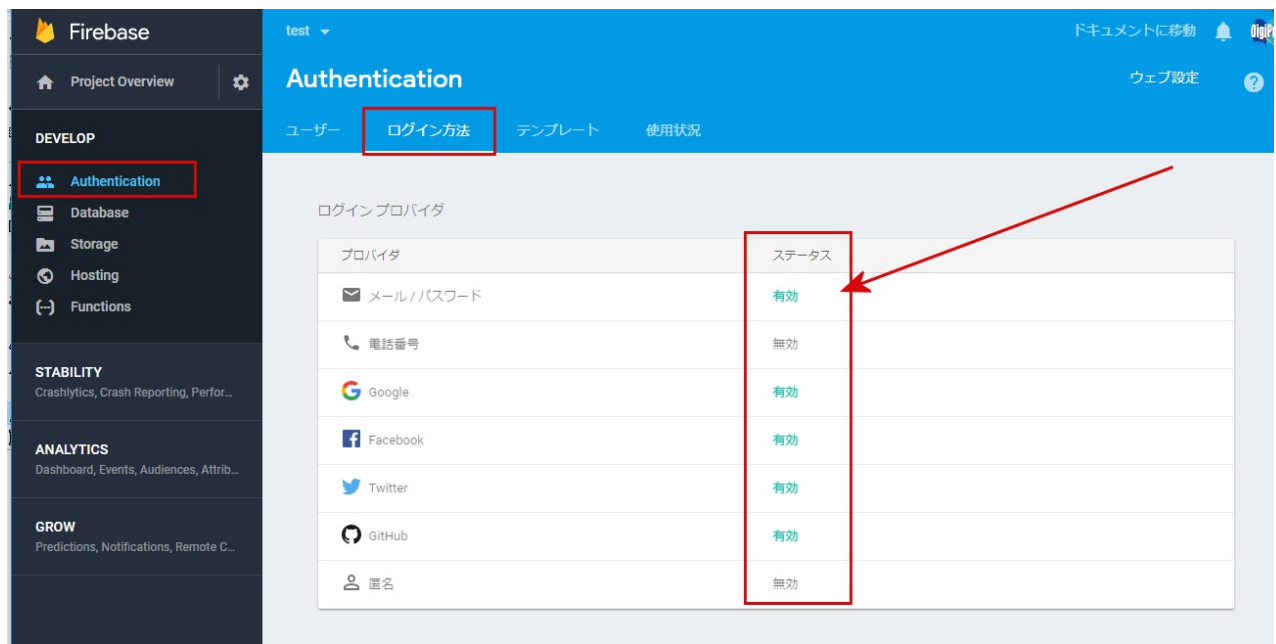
Firebase

Project Overview

DEVELOP

Authentication

Database

Storage

Hosting

Functions

STABILITY
Crashlytics, Crash Reporting, Perfor...

ANALYTICS
Dashboard, Events, Audiences, Attrib...

GROW
Predictions, Notifications, Remote C...

test

ドキュメントに移動

Authentication

ウェブ設定

ユーザー　ログイン方法　テンプレート　使用状況

ログイン プロバイダ

| プロバイダ | ステータス |
|---|---|
| メール / パスワード | 有効 |
| 電話番号 | 無効 |
| Google | 有効 |
| Facebook | 有効 |
| Twitter | 有効 |
| GitHub | 有効 |
| 匿名 | 無効 |